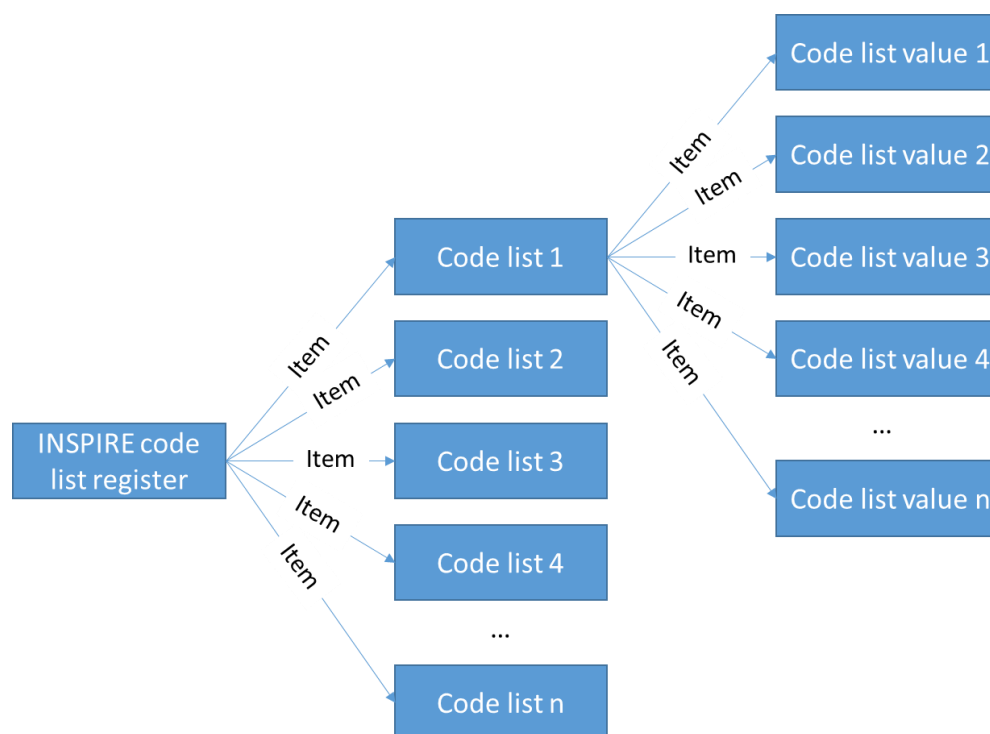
INSPIRE code list register

Item
Item
Item
Item
Item

Code list 1
Code list 2
Code list 3
Code list 4
...
Code list n

Item
Item
Item
Item
Item

Code list value 1
Code list value 2
Code list value 3
Code list value 4
...
Code list value n